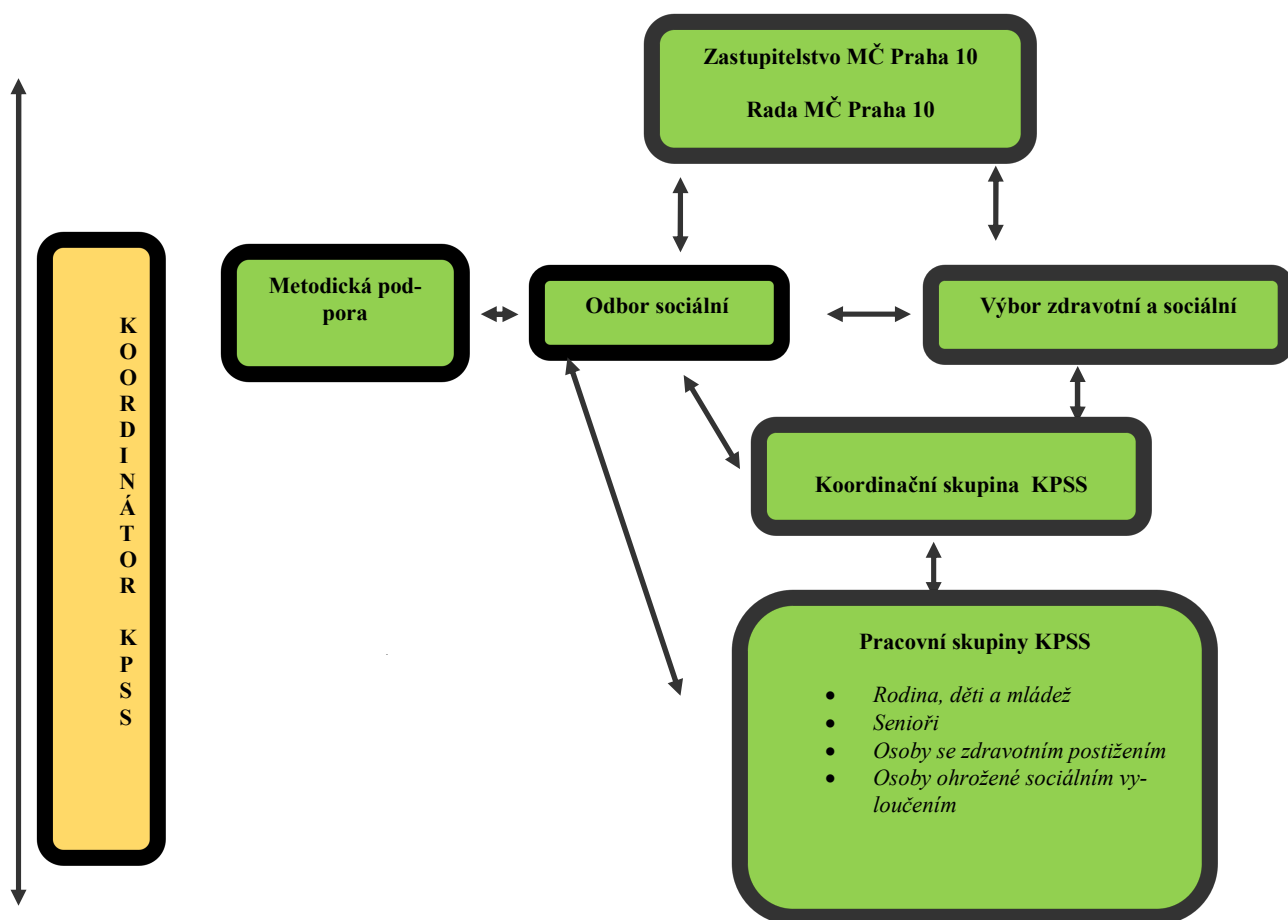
KOORDINÁTOR KPSS

Metodická podpora

Zastupitelstvo MČ Praha 10

Rada MČ Praha 10

Odbor sociální

Výbor zdravotní a sociální

Koordinační skupina KPSS

Pracovní skupiny KPSS

- Rodina, děti a mládež
- Senioři
- Osoby se zdravotním postižením
- Osoby ohrožené sociálním vyloučením